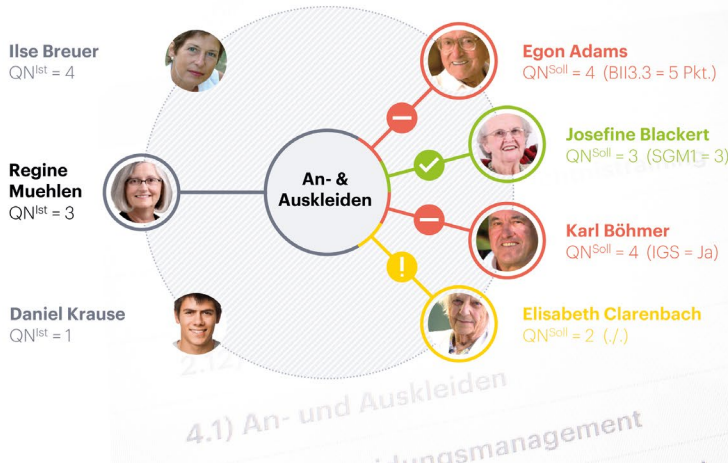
Ilse Breuer
QN$^{Ist}$ = 4

Regine Muehlen
QN$^{Ist}$ = 3

Daniel Krause
QN$^{Ist}$ = 1

An- & Auskleiden

Egon Adams
QN$^{Soll}$ = 4 (BII3.3 = 5 Pkt.)

Josefine Blackert
QN$^{Soll}$ = 3 (SGM1 = 3)

Karl Böhmer
QN$^{Soll}$ = 4 (IGS = Ja)

Elisabeth Clarenbach
QN$^{Soll}$ = 2 (./.)

2.12

4.1) An- und Auskleiden

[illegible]dungsmanagement